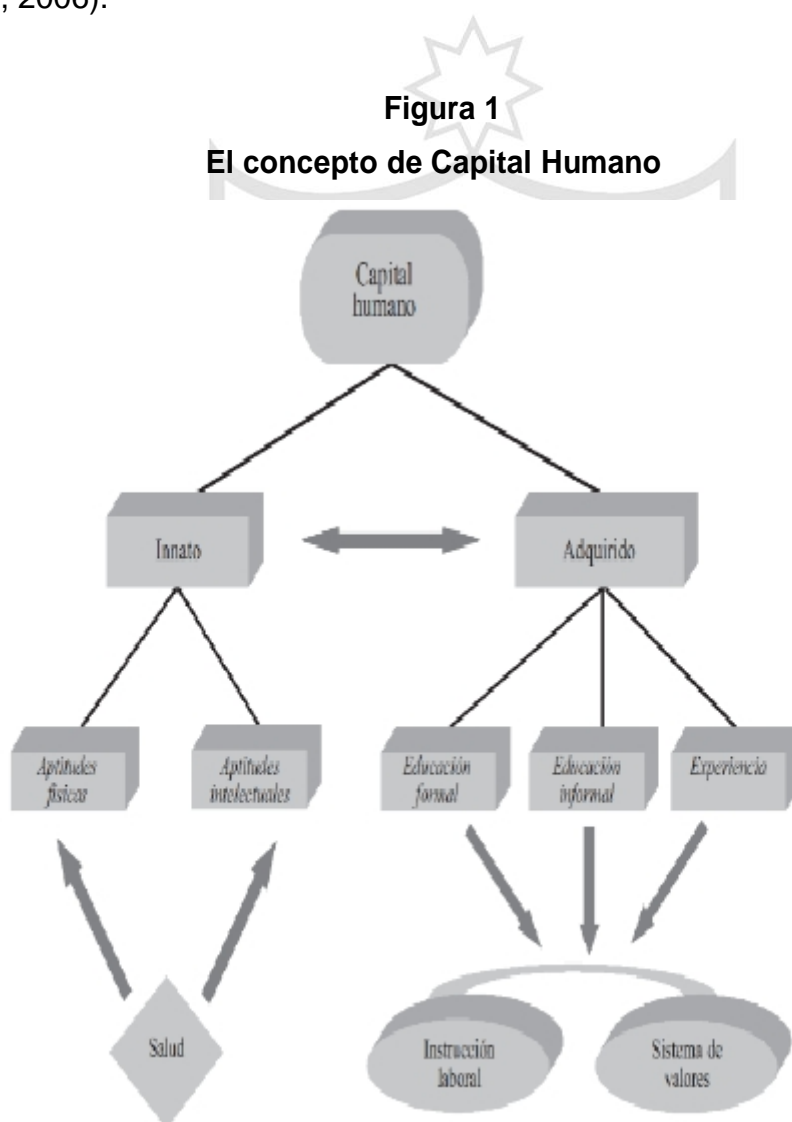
, 2006).

**Figura 1**
**El concepto de Capital Humano**

Capital humano

Innato

Adquirido

Aptitudes físicas

Aptitudes intelectuales

Educación formal

Educación informal

Experiencia

Salud

Instrucción laboral

Sistema de valores